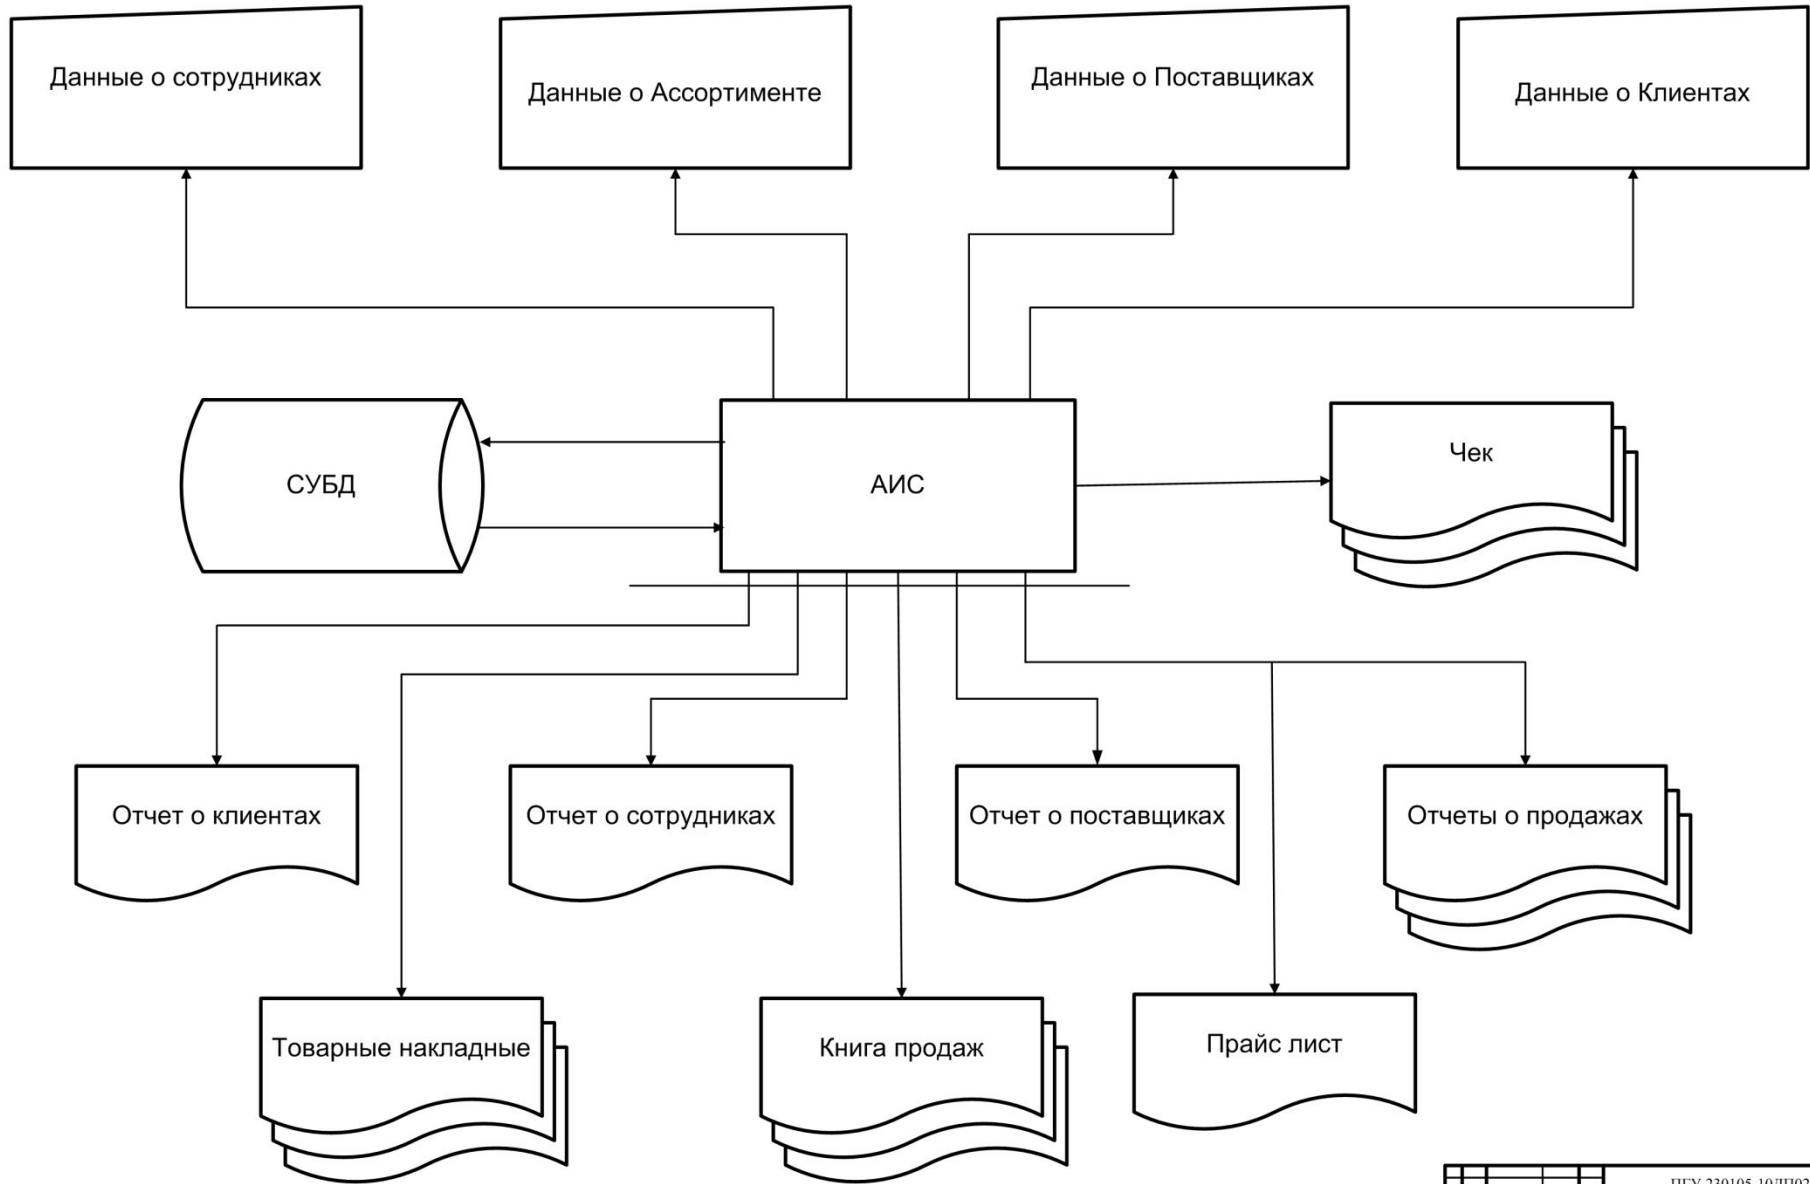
Данные о сотрудниках

Данные о Ассортименте

Данные о Поставщиках

Данные о Клиентах

СУБД

АИС

Чек

Отчет о клиентах

Отчет о сотрудниках

Отчет о поставщиках

Отчеты о продажах

Товарные накладные

Книга продаж

Прайс лист

ПГУ 230105-10ДП02